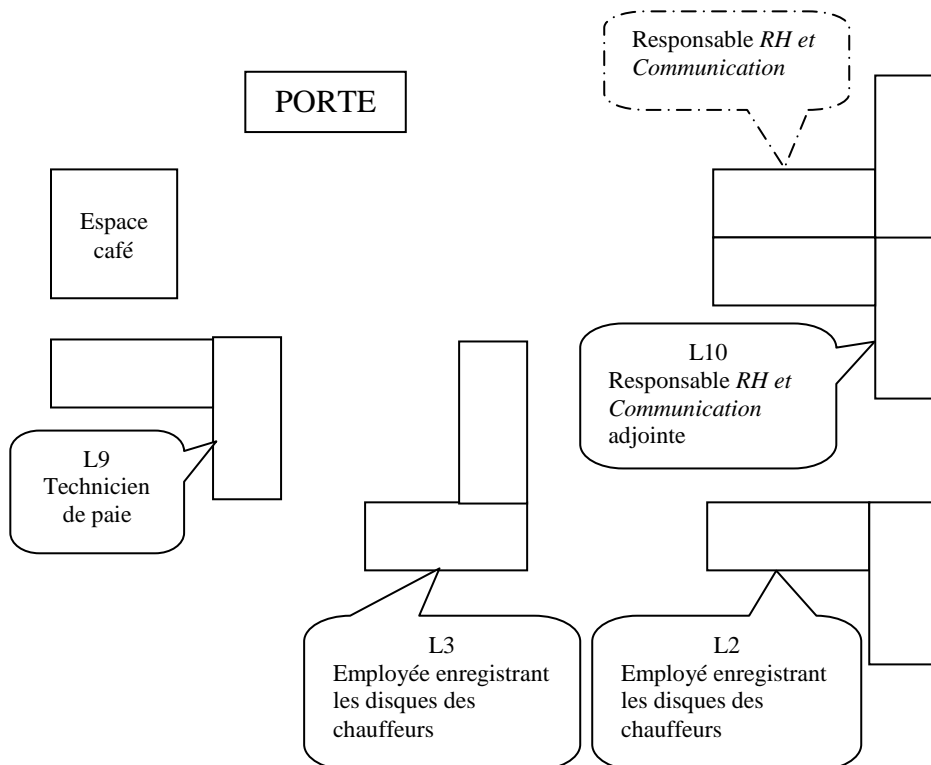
Responsable *RH et Communication*

PORTE

Espace café

L10
Responsable *RH et Communication* adjointe

L9
Technicien de paie

L3
Employée enregistrant les disques des chauffeurs

L2
Employé enregistrant les disques des chauffeurs